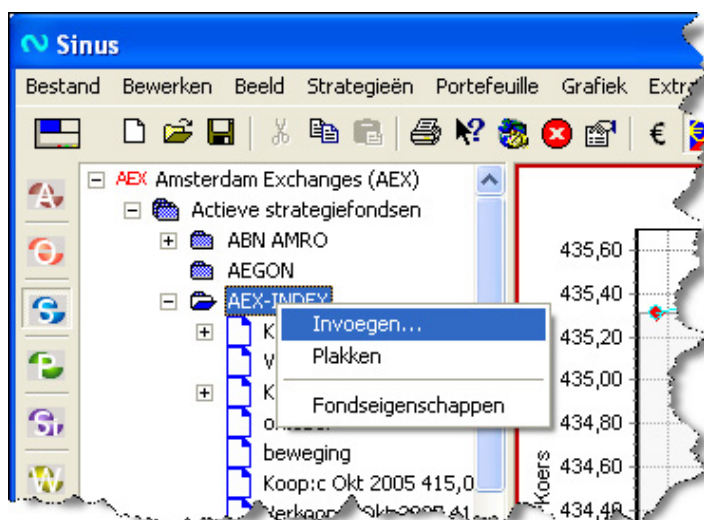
Sinus

Bestand Bewerken Beeld Strategieën Portefeuille Grafiek Extr

€

A
O
S
P
S
W

AEX Amsterdam Exchanges (AEX)
Actieve strategiefondsen
ABN AMRO
AEGON
AEX-INDEX
K
W
K
o
beweging
Koop:c Okt 2005 415,0
Verkoop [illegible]

Invoegen...
Plakken
Fondseigenschappen

435,60
435,40
435,20
435,00
434,80
434,60
434,40
Koers